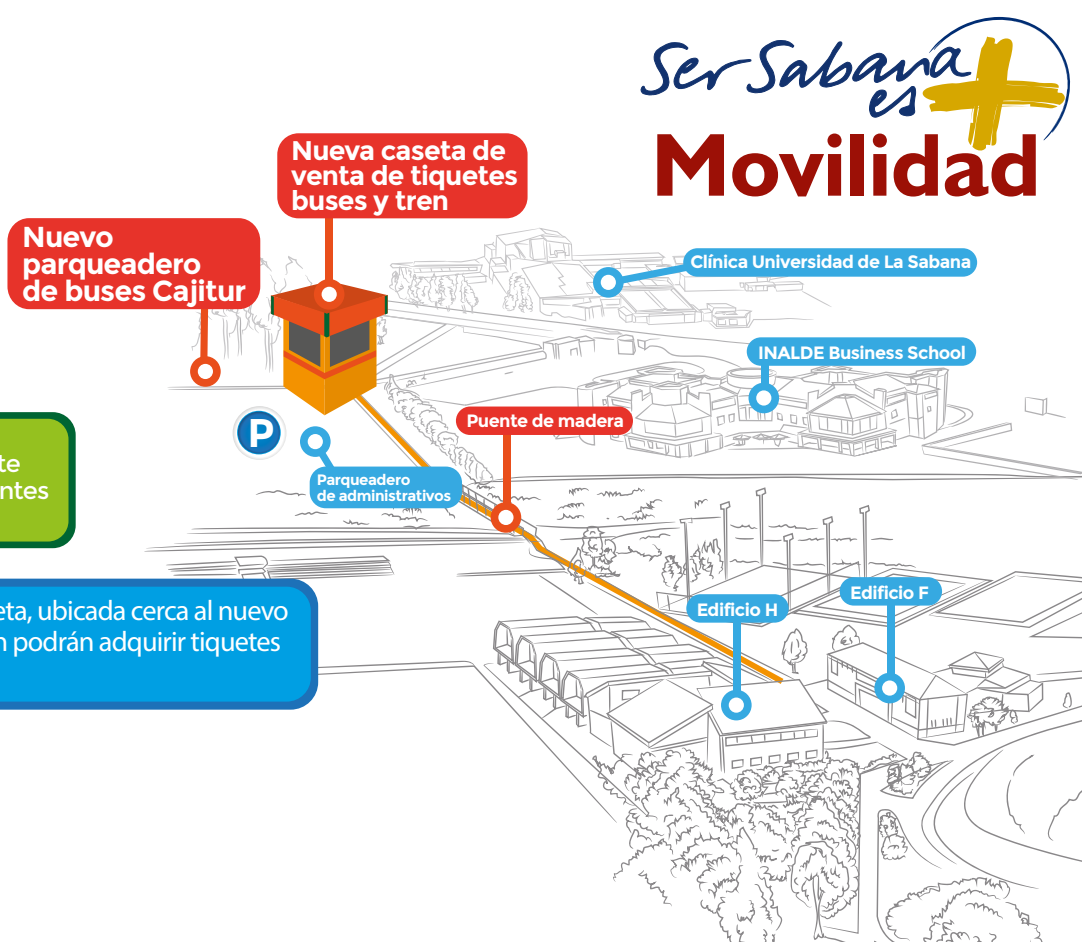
Ser Sabana es

Movilidad

Nueva caseta de venta de tiquetes buses y tren

Nuevo parqueadero de buses Cajitur

Clínica Universidad de La Sabana

INALDE Business School

Puente de madera

P

Parqueadero de administrativos

te
ntes

eta, ubicada cerca al nuevo
n podrán adquirir tiquetes

Edificio H

Edificio F